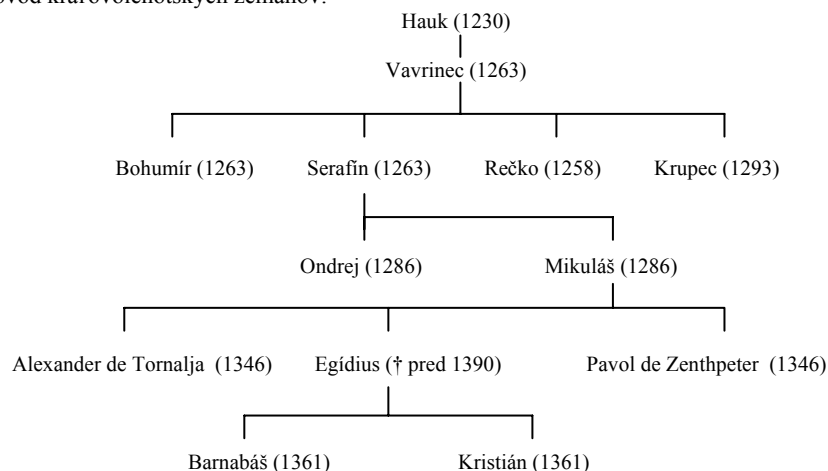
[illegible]ovod kráľovolehotských zemanov:

Hauk (1230)

Vavrinec (1263)

Bohumír (1263)

Serafín (1263)

Rečko (1258)

Krupec (1293)

Ondrej (1286)

Mikuláš (1286)

Alexander de Tornalja (1346)

Egídius († pred 1390)

Pavol de Zenthpeter (1346)

Barnabáš (1361)

Kristián (1361)